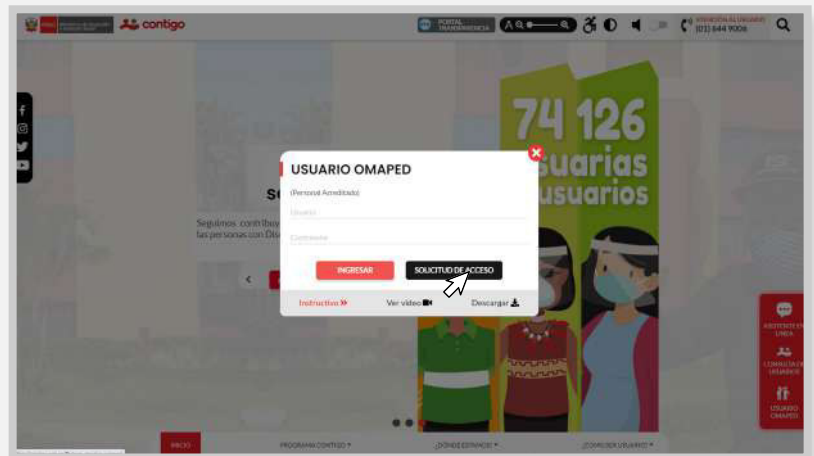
contigo

PORTAL TRANSPARENCIA

ATENCIÓN AL USUARIO (01) 644 9006

74 126 usuarias usuarios

USUARIO OMAPED

(Personal Acreditado)

Usuario

Contraseña

INGRESAR

SOLICITUD DE ACCESO

Instructivo »

Ver video

Descargar

Seguimos contribu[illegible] las personas con Dis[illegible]

ASISTENTE EN LÍNEA

CONSULTA DE USUARIOS

USUARIO OMAPED

INICIO

PROGRAMA CONTIGO

¿DÓNDE ESTAMOS?

¿CÓMO SER USUARIO?